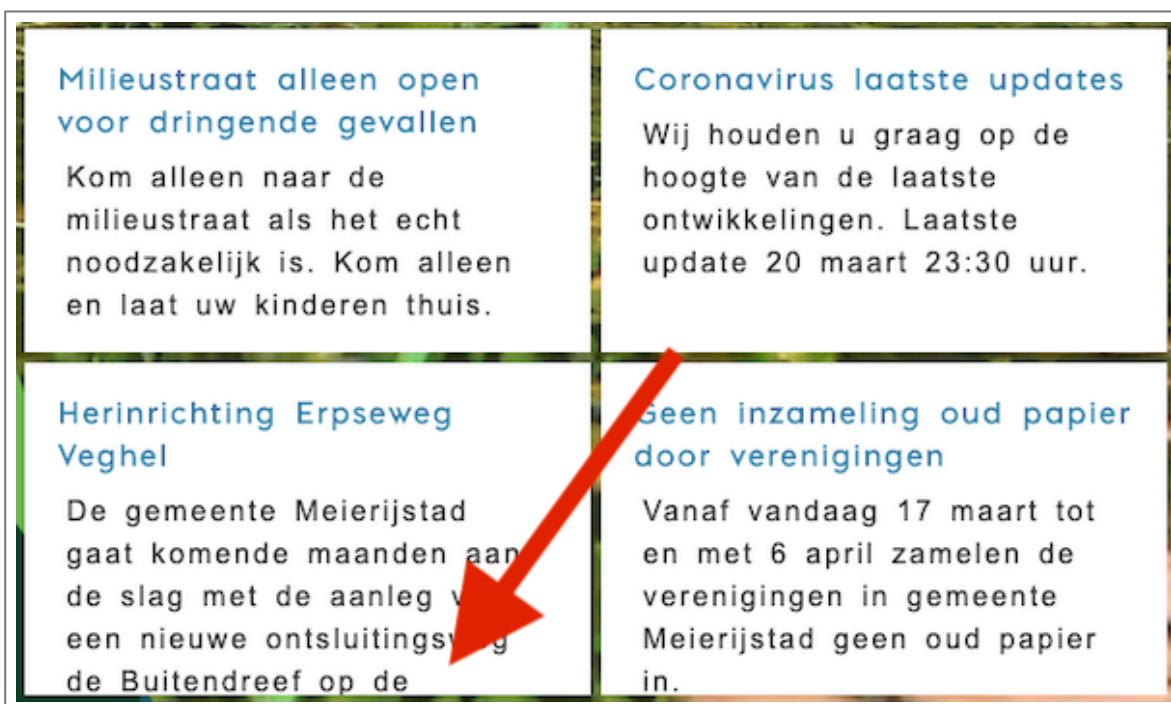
Milieustraat alleen open voor dringende gevallen

Kom alleen naar de milieustraat als het echt noodzakelijk is. Kom alleen en laat uw kinderen thuis.

Coronavirus laatste updates

Wij houden u graag op de hoogte van de laatste ontwikkelingen. Laatste update 20 maart 23:30 uur.

Herinrichting Erpseweg Veghel

De gemeente Meierijstad gaat komende maanden aan de slag met de aanleg v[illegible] een nieuwe ontsluitingsw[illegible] de Buitendreef op de

Geen inzameling oud papier door verenigingen

Vanaf vandaag 17 maart tot en met 6 april zamelen de verenigingen in gemeente Meierijstad geen oud papier in.